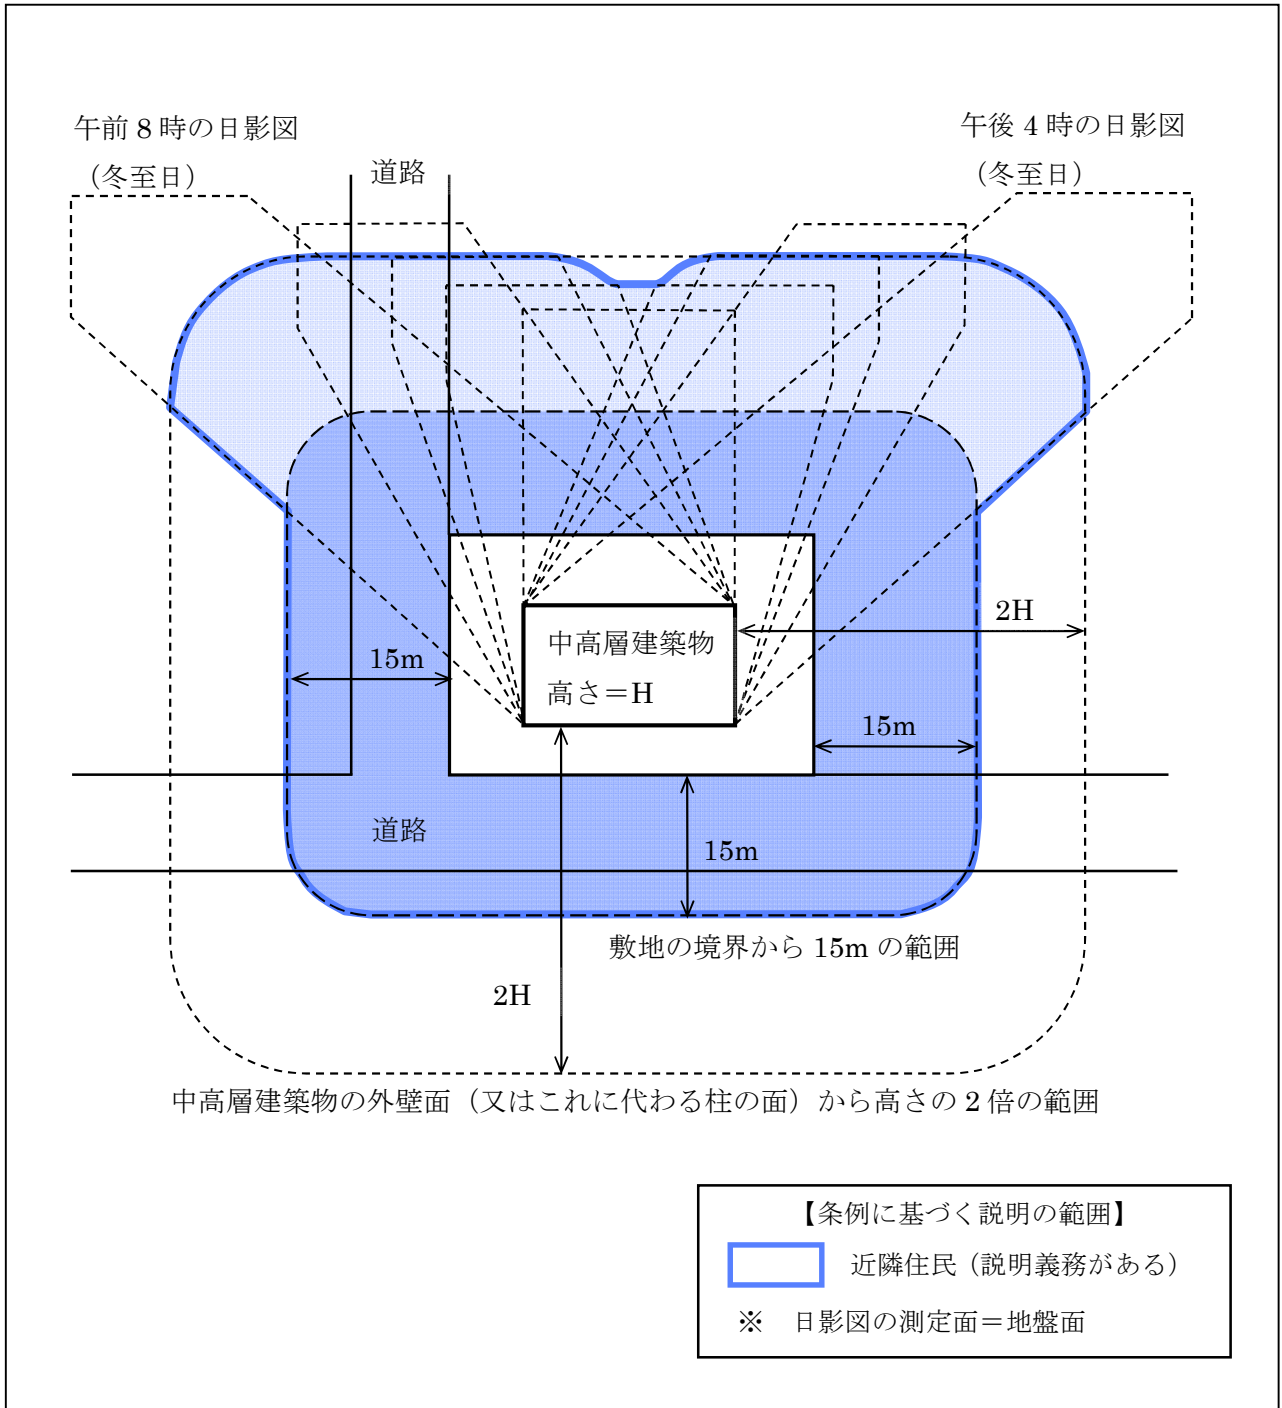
午前 8 時の日影図
（冬至日）

道路

午後 4 時の日影図
（冬至日）

2H

中高層建築物
高さ＝H

15m

15m

道路

15m

敷地の境界から 15m の範囲

2H

中高層建築物の外壁面（又はこれに代わる柱の面）から高さの 2 倍の範囲

【条例に基づく説明の範囲】
近隣住民（説明義務がある）
※ 日影図の測定面＝地盤面